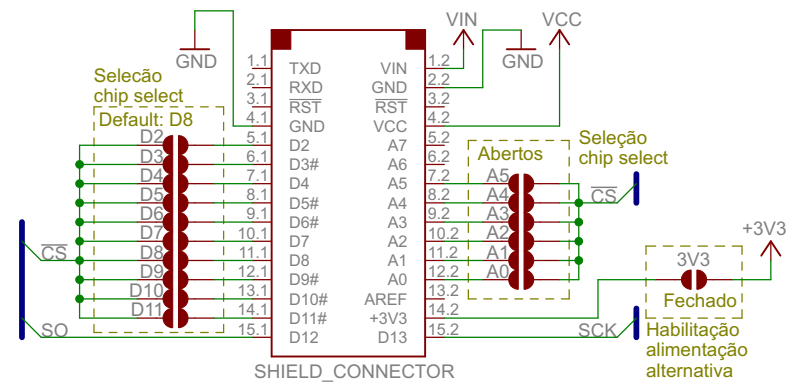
GND

Selecão chip select

Default: D8

D2
D3
D4
D5
D6
D7
D8
D9
D10
D11

$\overline{CS}$

SO

1.1 TXD
2.1 RXD
3.1 $\overline{RST}$
4.1 GND
5.1 D2
6.1 D3#
7.1 D4
8.1 D5#
9.1 D6#
10.1 D7
11.1 D8
12.1 D9#
13.1 D10#
14.1 D11#
15.1 D12

VIN 1.2
GND 2.2
$\overline{RST}$ 3.2
VCC 4.2
A7 5.2
A6 6.2
A5 7.2
A4 8.2
A3 9.2
A2 10.2
A1 11.2
A0 12.2
AREF 13.2
+3V3 14.2
D13 15.2

SHIELD_CONNECTOR

VIN
GND
VCC

Abertos
A5
A4
A3
A2
A1
A0

Seleção chip select

$\overline{CS}$

+3V3

3V3

Fechado

SCK

Habilitação alimentação alternativa